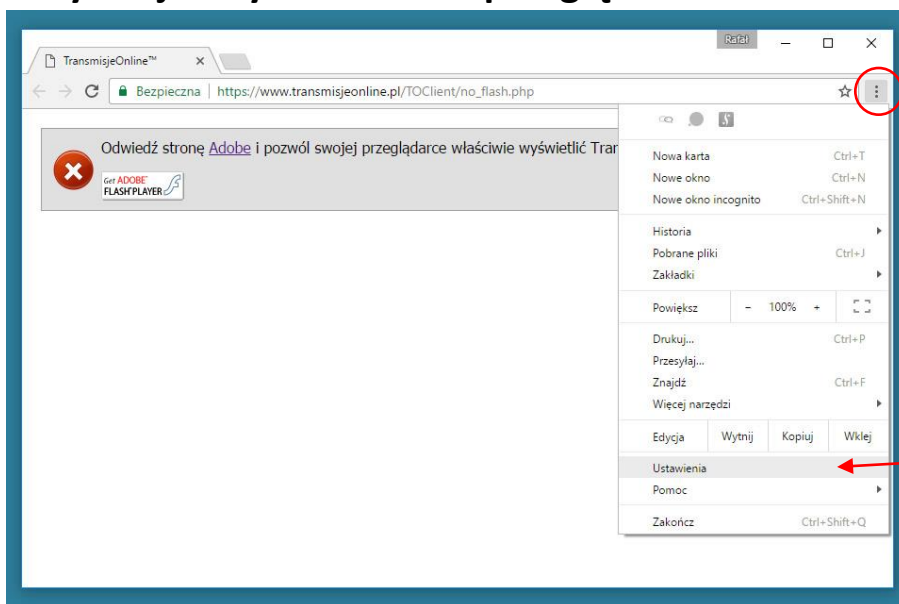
TransmisjeOnline™

Rafał

Bezpieczna | https://www.transmisjeonline.pl/TOClient/no_flash.php

Odwiedź stronę Adobe i pozwól swojej przeglądarce właściwie wyświetlić Tran

Get ADOBE FLASH PLAYER

Nowa karta Ctrl+T
Nowe okno Ctrl+N
Nowe okno incognito Ctrl+Shift+N

Historia
Pobrane pliki Ctrl+J
Zakładki

Powiększ - 100% +

Drukuj... Ctrl+P
Przesyłaj...
Znajdź... Ctrl+F
Więcej narzędzi

Edycja Wytnij Kopiuj Wklej

Ustawienia
Pomoc

Zakończ Ctrl+Shift+Q